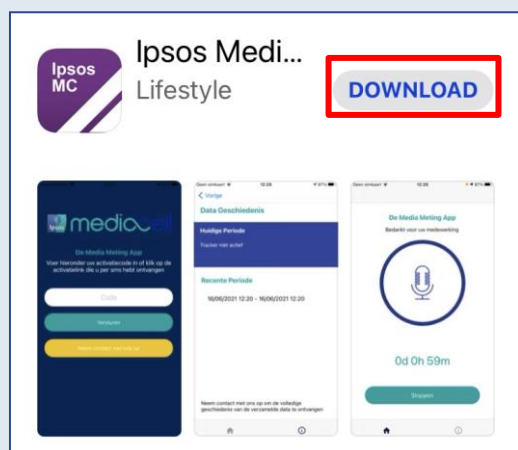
Ipsos MC

Ipsos Medi...
Lifestyle

DOWNLOAD

mediacell
De Media Meting App
Voer hieronder uw activatiecode in of klik op de activatielink die u per sms hebt ontvangen
Code
Versturen
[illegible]

Geen simkaart 12:26
< Vorige
Data Geschiedenis
Huidige Periode
Tracker niet actief
Recente Periode
16/06/2021 12:20 - 16/06/2021 12:20
Neem contact met ons op om de volledige geschiedenis van de verzamelde data te ontvangen

Geen simkaart 12:26
De Media Meting App
Bedankt voor uw medewerking
0d 0h 59m
Stoppen